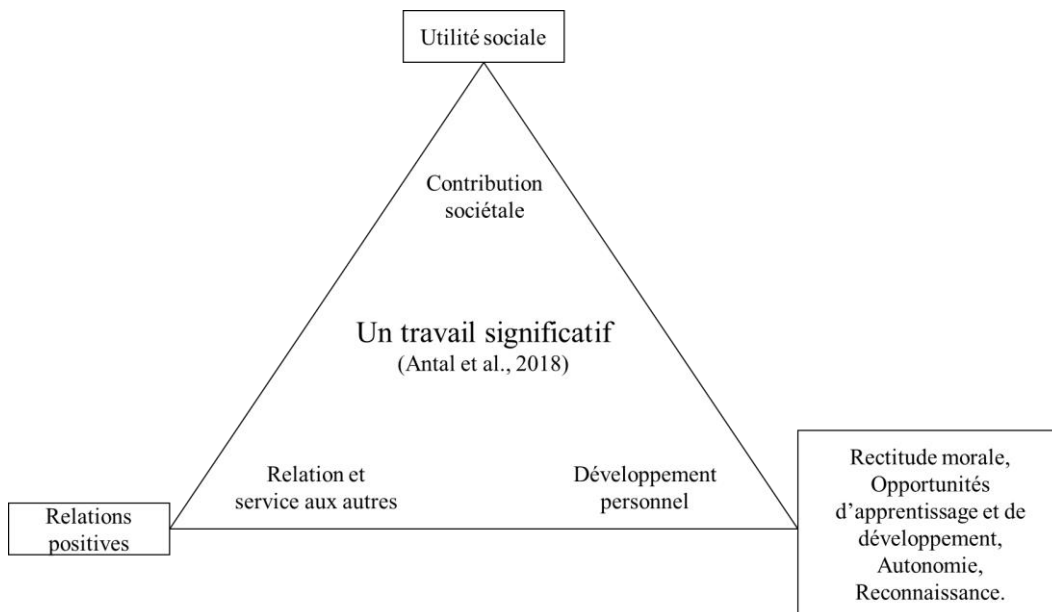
Utilité sociale

Contribution sociétale

Un travail significatif
(Antal et al., 2018)

Relation et service aux autres

Développement personnel

Relations positives

Rectitude morale, Opportunités d'apprentissage et de développement, Autonomie, Reconnaissance.